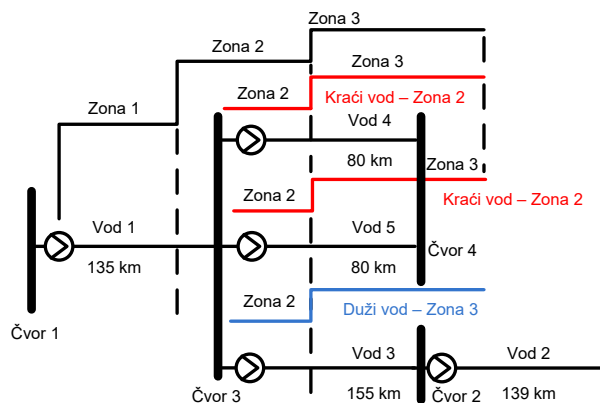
Zona 3
Zona 2
Zona 3
Zona 1
Zona 2
Kraći vod – Zona 2
Vod 4
80 km
Zona 3
Zona 2
Kraći vod – Zona 2
Vod 1
Vod 5
135 km
Čvor 4
80 km
Zona 2
Duži vod – Zona 3
Čvor 1
Vod 3
Vod 2
Čvor 3
155 km
Čvor 2
139 km